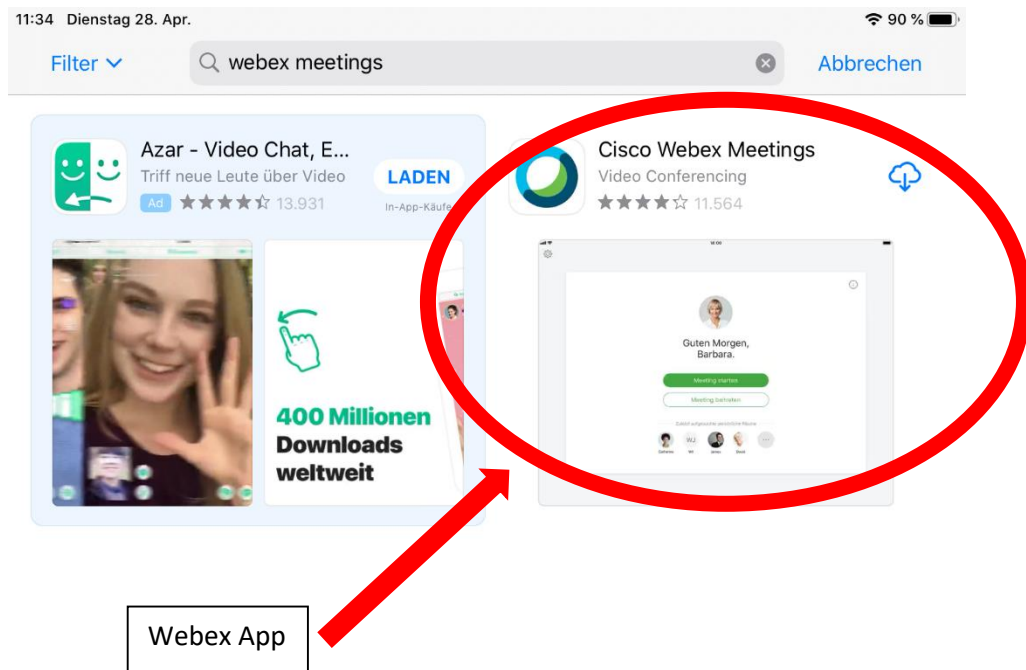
11:34 Dienstag 28. Apr.

90 %

Filter

webex meetings

Abbrechen

Azar - Video Chat, E...
Triff neue Leute über Video
Ad ★★★★☆ 13.931

LADEN
In-App-Käufe

400 Millionen Downloads weltweit

Cisco Webex Meetings
Video Conferencing
★★★★☆ 11.564

Guten Morgen, Barbara.

Meeting starten

Meeting beitreten

Webex App